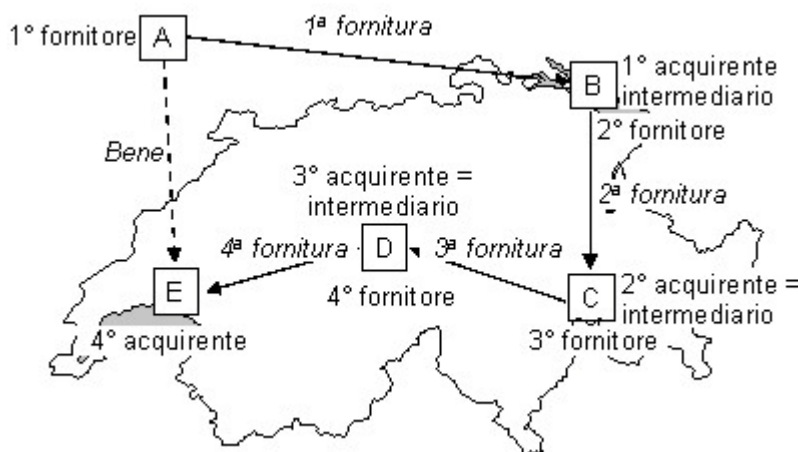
1° fornitore A

1ª fornitura

B 1° acquirente intermediario

2° fornitore

2ª fornitura

Bene

3° acquirente = intermediario

4ª fornitura D 3ª fornitura

E

4° fornitore

C 2° acquirente = intermediario

4° acquirente

3° fornitore